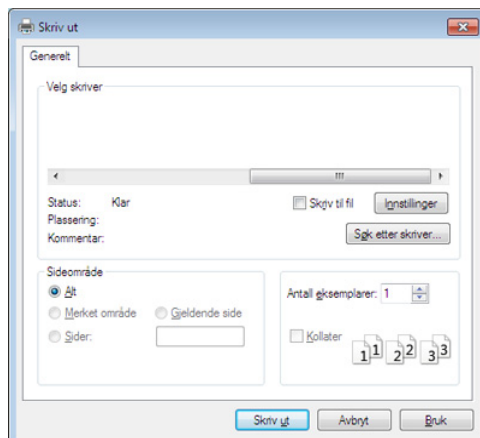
Skriv ut

Generelt

Velg skriver

Status: Klar
Plassering:
Kommentar:

Skriv til fil

Innstillinger

Søk etter skriver...

Sideområde

Alt

Merket område

Gjeldende side

Sider:

Antall eksemplarer: 1

Kollater

1 1 2 2 3 3

Skriv ut

Avbryt

Bruk